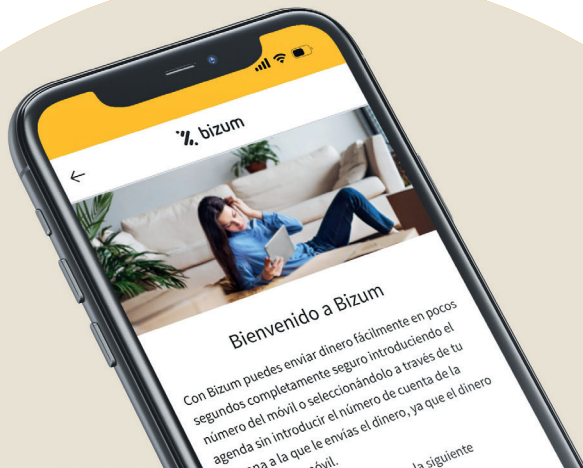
bizum

←

Bienvenido a Bizum

Con Bizum puedes enviar dinero fácilmente en pocos segundos completamente seguro introduciendo el número del móvil o seleccionándolo a través de tu agenda sin introducir el número de cuenta de la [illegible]na a la que le envías el dinero, ya que el dinero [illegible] móvil. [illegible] la siguiente